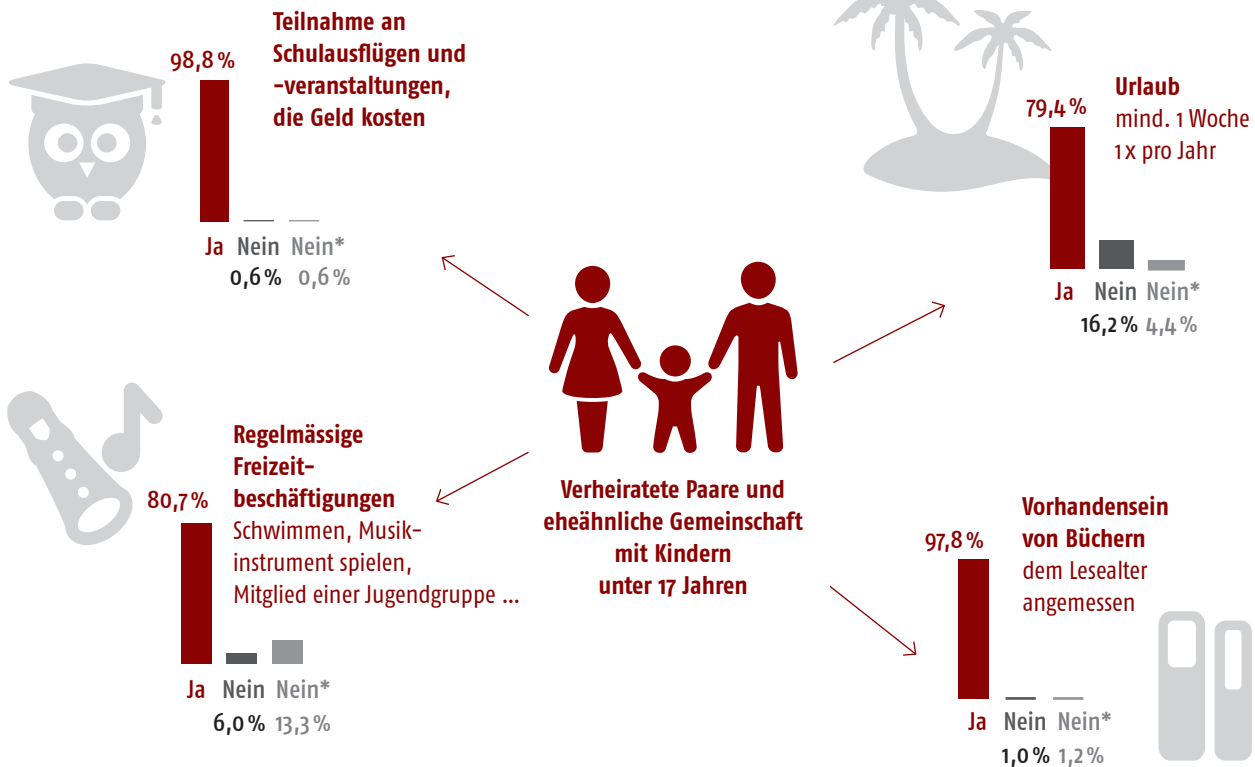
98,8 %

Teilnahme an Schulausflügen und -veranstaltungen, die Geld kosten

Ja Nein Nein*
0,6 % 0,6 %

79,4 %

Urlaub
mind. 1 Woche 1 x pro Jahr

Ja Nein Nein*
16,2 % 4,4 %

Regelmässige Freizeitbeschäftigungen
Schwimmen, Musikinstrument spielen, Mitglied einer Jugendgruppe ...

80,7 %

Ja Nein Nein*
6,0 % 13,3 %

Verheiratete Paare und eheähnliche Gemeinschaft mit Kindern unter 17 Jahren

Vorhandensein von Büchern
dem Lesealter angemessen

97,8 %

Ja Nein Nein*
1,0 % 1,2 %